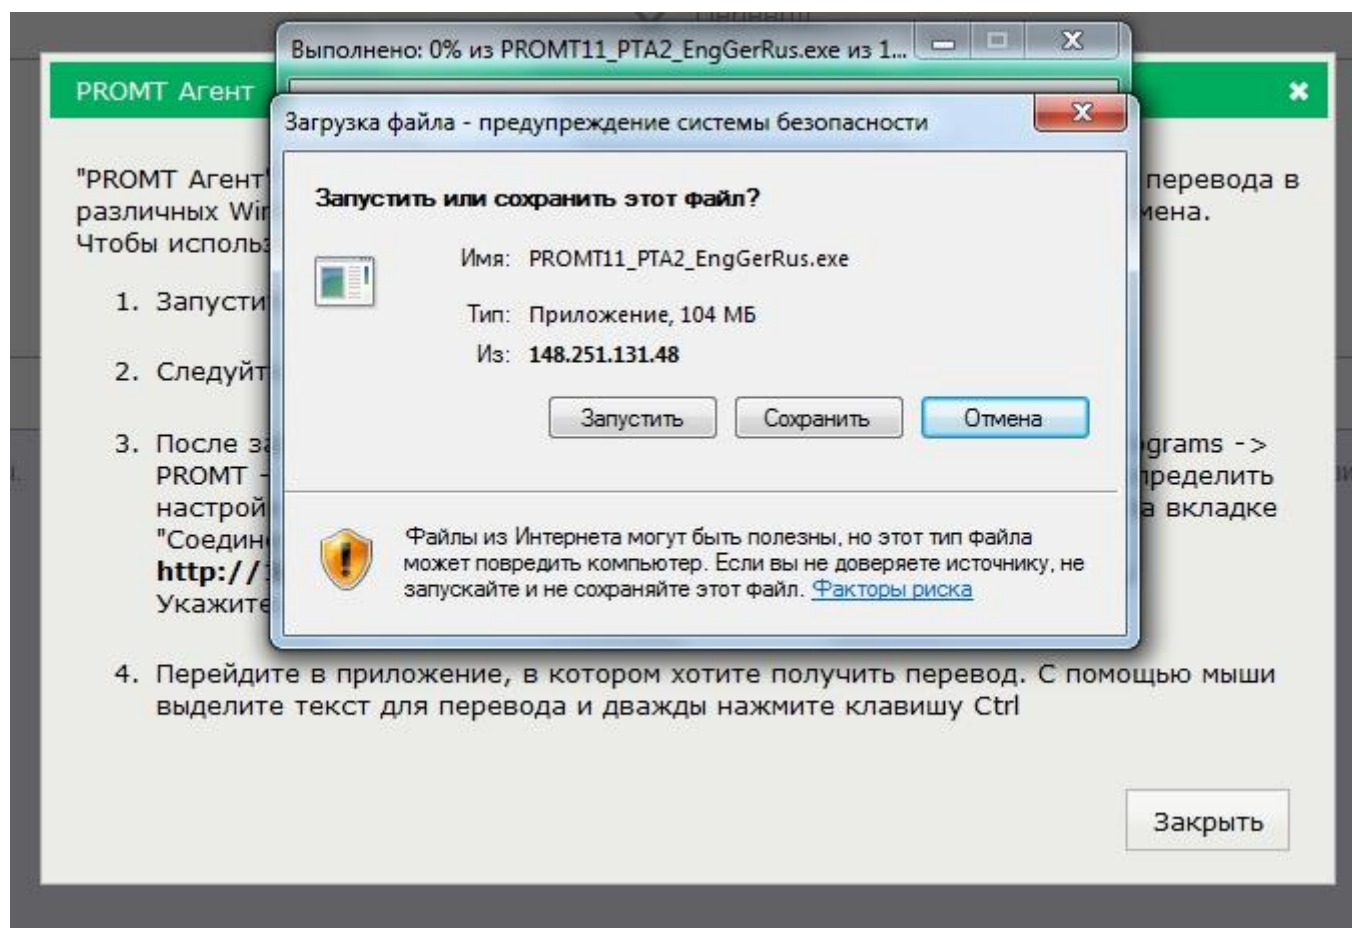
Выполнено: 0% из PROMT11_PTA2_EngGerRus.exe из 1...

PROMT Агент

×

"PROMT Агент" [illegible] перевода в различных Wi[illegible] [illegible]мена. Чтобы исполь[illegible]

1. Запусти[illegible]

2. Следуйт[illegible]

3. После з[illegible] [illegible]grams -> PROMT -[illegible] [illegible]пределить настрой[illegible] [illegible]а вкладке "Соедин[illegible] **http://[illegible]** Укажите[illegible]

4. Перейдите в приложение, в котором хотите получить перевод. С помощью мыши выделите текст для перевода и дважды нажмите клавишу Ctrl

Закрыть

Загрузка файла - предупреждение системы безопасности

Запустить или сохранить этот файл?

Имя: PROMT11_PTA2_EngGerRus.exe

Тип: Приложение, 104 МБ

Из: 148.251.131.48

Запустить

Сохранить

Отмена

Файлы из Интернета могут быть полезны, но этот тип файла может повредить компьютер. Если вы не доверяете источнику, не запускайте и не сохраняйте этот файл. Факторы риска